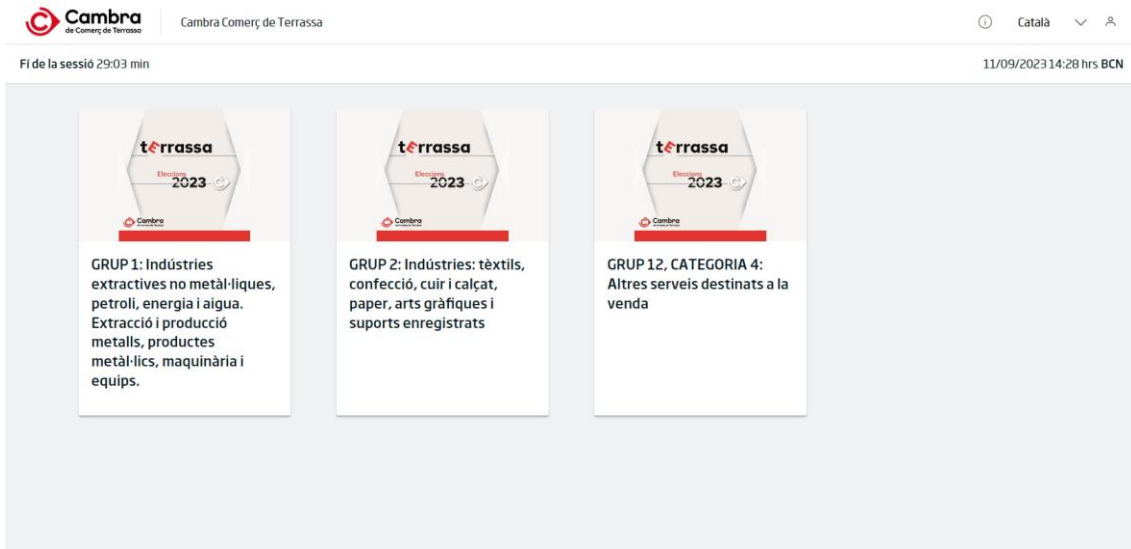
Cambra
de Comerç de Terrassa

Cambra Comerç de Terrassa

Català

Fi de la sessió 29:03 min

11/09/2023 14:28 hrs BCN

terrassa
Eleccions
2023
Cambra

GRUP 1: Indústries extractives no metàl·liques, petroli, energia i aigua. Extracció i producció metalls, productes metàl·lics, maquinària i equips.

terrassa
Eleccions
2023
Cambra

GRUP 2: Indústries: tèxtils, confecció, cuir i calçat, paper, arts gràfiques i suports enregistrats

terrassa
Eleccions
2023
Cambra

GRUP 12, CATEGORIA 4: Altres serveis destinats a la venda